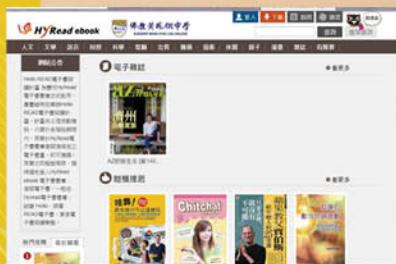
HyRead ebook
佛教慈航高級中學
登入
註冊
說明
English
搜尋
進階查詢
大眾
文學
語言
財經
科學
電腦
醫療
藝術
親子
漫畫
歷史
有聲書
網站公告
電子雜誌
看更多
AZ旅遊生活 (第14...
熱門推薦
看更多
Chitchat
熱門借閱
最新推薦
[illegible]